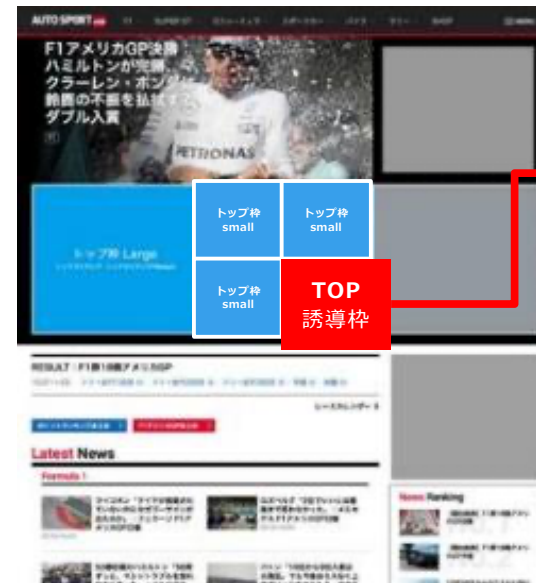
AUTO SPORT web F1 SUPER GT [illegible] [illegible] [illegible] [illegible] SHOP MENU

F1アメリカGP決勝 ハミルトンが完勝、クラーレン・ホンダ 鈴鹿の不振を払拭す ダブル入賞

PETRONAS

トップ枠 Large
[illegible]

トップ枠 small

トップ枠 small

トップ枠 small

TOP 誘導枠

RESULT : F1第18戦アメリカGP

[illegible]

レースカレンダー

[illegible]

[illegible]

Latest News

Formula 1

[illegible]

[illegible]

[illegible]

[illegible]

News Ranking

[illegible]

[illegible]

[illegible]